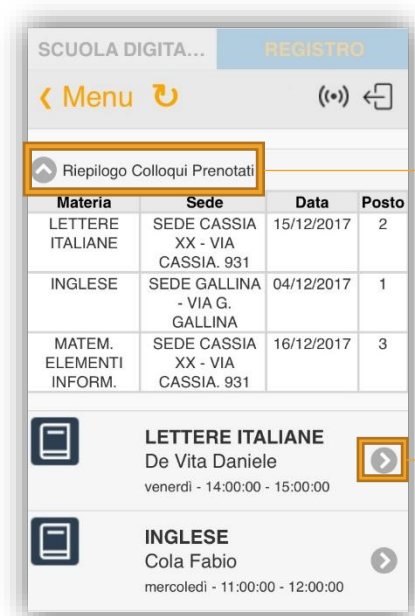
SCUOLA DIGITA... REGISTRO

❮ Menu

Riepilogo Colloqui Prenotati

| Materia | Sede | Data | Posto |
|---|---|---|---|
| LETTERE ITALIANE | SEDE CASSIA XX - VIA CASSIA. 931 | 15/12/2017 | 2 |
| INGLESE | SEDE GALLINA - VIA G. GALLINA | 04/12/2017 | 1 |
| MATEM. ELEMENTI INFORM. | SEDE CASSIA XX - VIA CASSIA. 931 | 16/12/2017 | 3 |

LETTERE ITALIANE
De Vita Daniele
venerdì - 14:00:00 - 15:00:00

INGLESE
Cola Fabio
mercoledì - 11:00:00 - 12:00:00